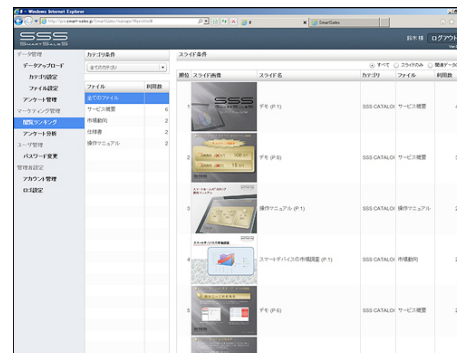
Windows Internet Explorer
http://sss.smart-sales.jp/SmartSales/manager/RankAdd

SmartSales

SSS SMART SALES

鈴木 様　ログアウト

データ管理
データアップロード
カテゴリ設定
ファイル設定
アンケート管理
マーケティング管理
閲覧ランキング
アンケート分析
ユーザ管理
パスワード変更
管理者設定
アカウント管理
ログ設定

カテゴリ条件
全てのカテゴリ

| ファイル | 利用数 |
|---|---|
| 全てのファイル | |
| サービス概要 | 6 |
| 市場動向 | 2 |
| 仕様書 | 2 |
| 操作マニュアル | 2 |

スライド条件
すべて　スライドのみ　関連データ

| 順位 | スライド画像 | スライド名 | カテゴリ | ファイル | 利用数 |
|---|---|---|---|---|---|
| 1 | SSS | デモ (P.1) | SSS CATALOG | サービス概要 | |
| 2 | | デモ (P.8) | SSS CATALOG | サービス概要 | |
| 3 | | 操作マニュアル (P.1) | SSS CATALOG | 操作マニュアル | |
| 4 | | スマートデバイスの市場調査 (P.1) | SSS CATALOG | 市場動向 | |
| 5 | | デモ (P.6) | SSS CATALOG | サービス概要 | |